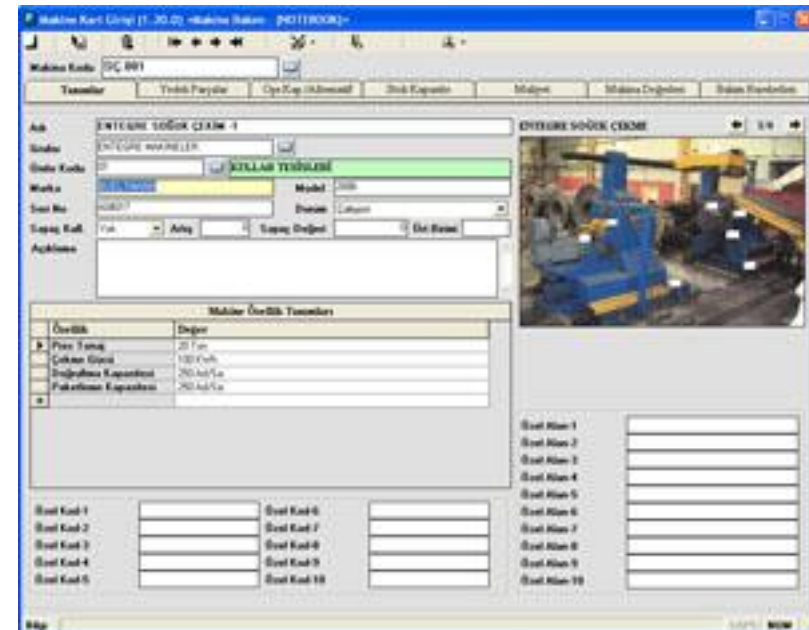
Makine Kart Girişi (1.20.0) <Makine Bakım - [NOTEBOOK]>

Makine Kodu SÇ 001

Tanımlar | Yedek Parçalar | Op/Kap (Alternatif) | Stok Kapasite | Maliyet | Makina Değerleri | Bakım Kayıtları

Adı ENTEGRE SOĞUK ÇEKİM -1
Grubu ENTEGRE MAKİNELER
Ünite Kodu 07 KULLAR TESİSLERİ
Marka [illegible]
Model 2006
Seri No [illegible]
Durum Çalışıyor
Sayaç Kull. Yok
Artış
Sayaç Değeri
Ölç Birimi
Açıklama

ENTEGRE SOĞUK ÇEKME 1/4

Makine Özellik Tanımları

| Özellik | Değer |
|---|---|
| Pres Sayaç | 20 Ton |
| Çekme Gücü | 100 KWh |
| Doğrultma Kapasitesi | 250 Adt/Sa |
| Paketleme Kapasitesi | 250 Adt/Sa |

Özel Alan 1
Özel Alan 2
Özel Alan 3
Özel Alan 4
Özel Alan 5
Özel Alan 6
Özel Alan 7
Özel Alan 8
Özel Alan 9
Özel Alan 10

Özel Kod 1
Özel Kod 2
Özel Kod 3
Özel Kod 4
Özel Kod 5
Özel Kod 6
Özel Kod 7
Özel Kod 8
Özel Kod 9
Özel Kod 10

Hazır CAPS NUM